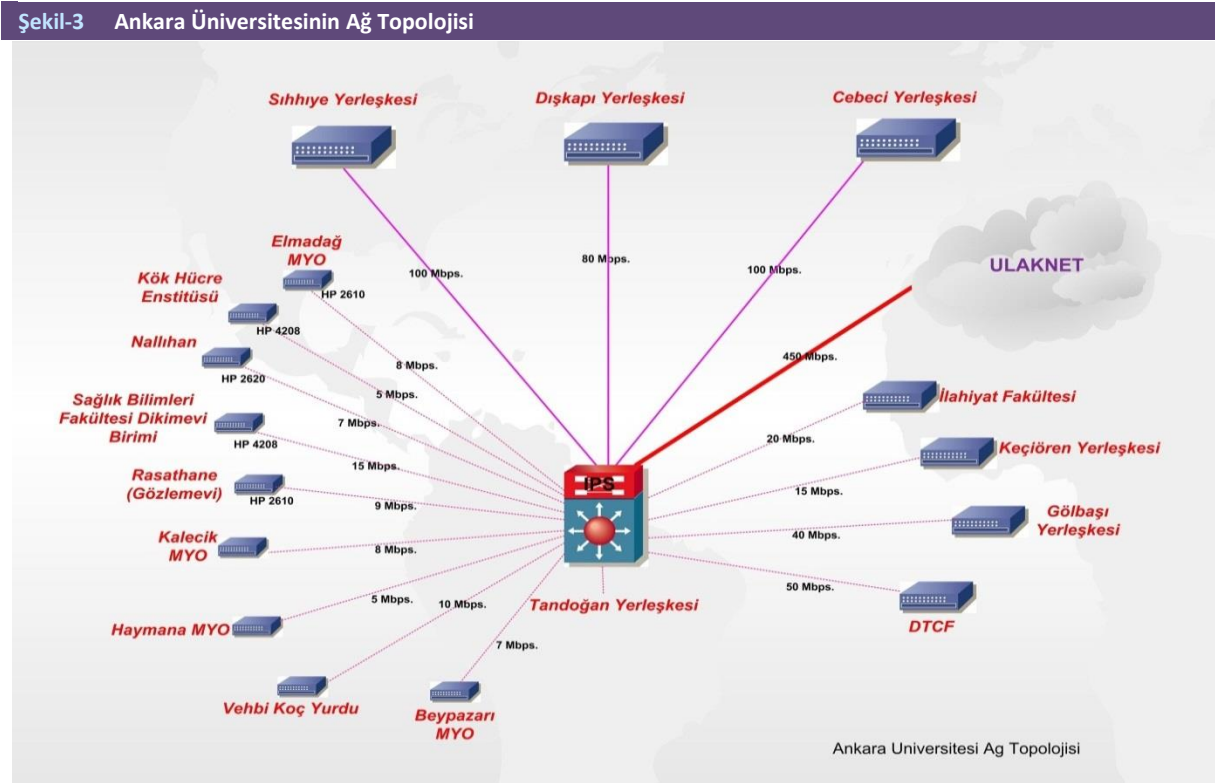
Şekil-3 Ankara Üniversitesinin Ağ Topolojisi

Sıhhıye Yerleşkesi

Dışkapı Yerleşkesi

Cebeci Yerleşkesi

ULAKNET

100 Mbps.

80 Mbps.

100 Mbps.

450 Mbps.

Elmadağ MYO

HP 2610

Kök Hücre Enstitüsü

HP 4208

Nallıhan

HP 2620

Sağlık Bilimleri Fakültesi Dikimevi Birimi

HP 4208

Rasathane (Gözlemevi)

HP 2610

Kalecik MYO

Haymana MYO

Vehbi Koç Yurdu

Beypazarı MYO

8 Mbps.

5 Mbps.

7 Mbps.

15 Mbps.

9 Mbps.

8 Mbps.

5 Mbps.

10 Mbps.

7 Mbps.

IPS

Tandoğan Yerleşkesi

İlahiyat Fakültesi

20 Mbps.

Keçiören Yerleşkesi

15 Mbps.

Gölbaşı Yerleşkesi

40 Mbps.

50 Mbps.

DTCF

Ankara Universitesi Ag Topolojisi